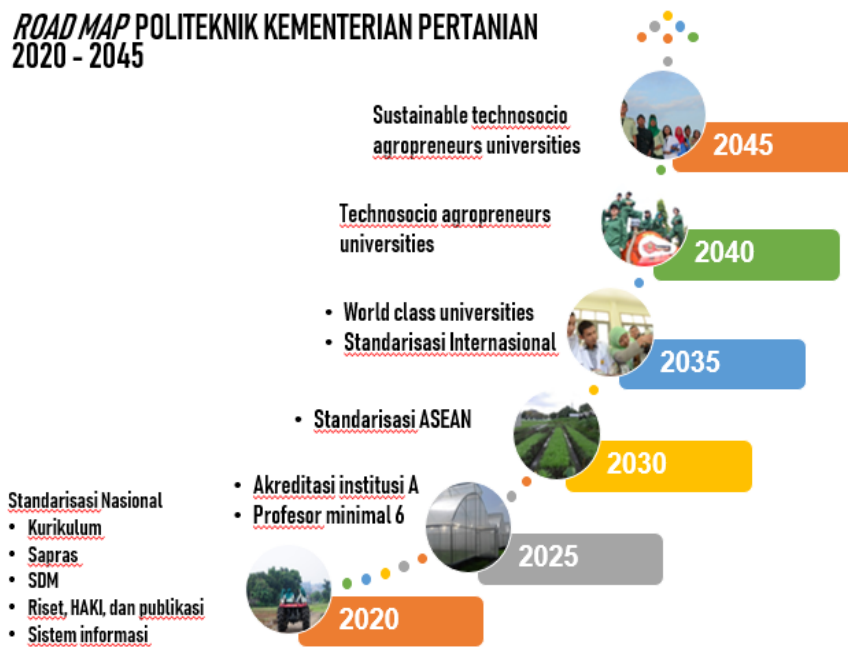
ROAD MAP POLITEKNIK KEMENTERIAN PERTANIAN 2020 - 2045

Sustainable technosocio agropreneurs universities

2045

Technosocio agropreneurs universities

2040

• World class universities
• Standarisasi Internasional

2035

• Standarisasi ASEAN

2030

• Akreditasi institusi A
• Profesor minimal 6

2025

Standarisasi Nasional
• Kurikulum
• Sapras
• SDM
• Riset, HAKI, dan publikasi
• Sistem informasi

2020